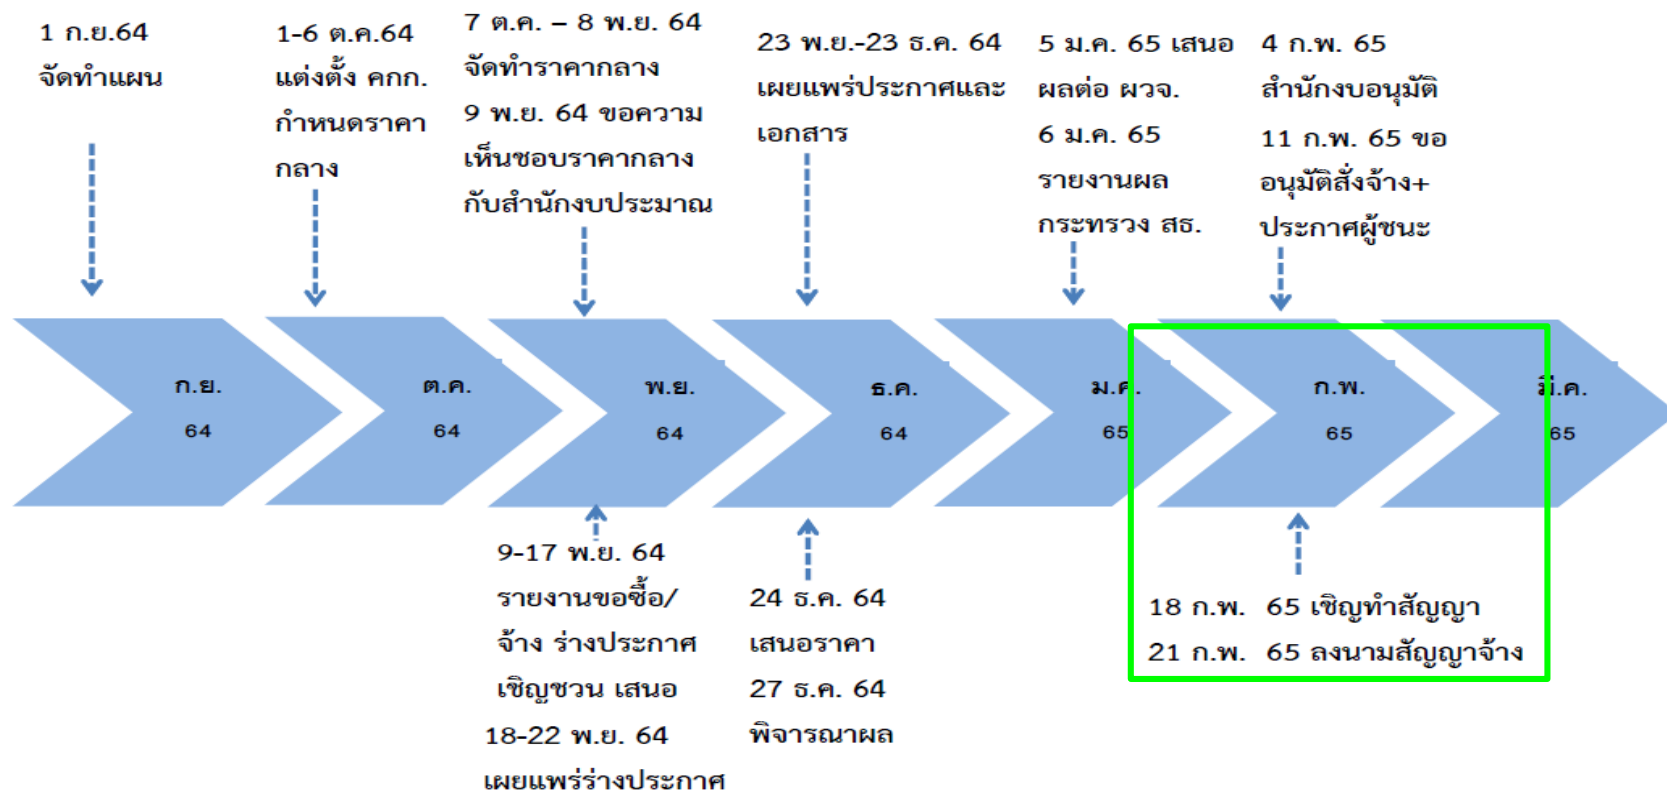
1 ก.ย.64 จัดทำแผน

1-6 ต.ค.64 แต่งตั้ง คกก. กำหนดราคากลาง

7 ต.ค. – 8 พ.ย. 64 จัดทำราคากลาง 9 พ.ย. 64 ขอความเห็นชอบราคากลางกับสำนักงบประมาณ

23 พ.ย.-23 ธ.ค. 64 เผยแพร่ประกาศและเอกสาร

5 ม.ค. 65 เสนอผลต่อ ผวจ. 6 ม.ค. 65 รายงานผลกระทรวง สธ.

4 ก.พ. 65 สำนักงบอนุมัติ 11 ก.พ. 65 ขออนุมัติสั่งจ้าง+ประกาศผู้ชนะ

ก.ย. 64

ต.ค. 64

พ.ย. 64

ธ.ค. 64

ม.ค. 65

ก.พ. 65

มี.ค. 65

9-17 พ.ย. 64 รายงานขอซื้อ/จ้าง ร่างประกาศเชิญชวน เสนอ 18-22 พ.ย. 64 เผยแพร่ร่างประกาศ

24 ธ.ค. 64 เสนอราคา 27 ธ.ค. 64 พิจารณาผล

18 ก.พ. 65 เชิญทำสัญญา
21 ก.พ. 65 ลงนามสัญญาจ้าง